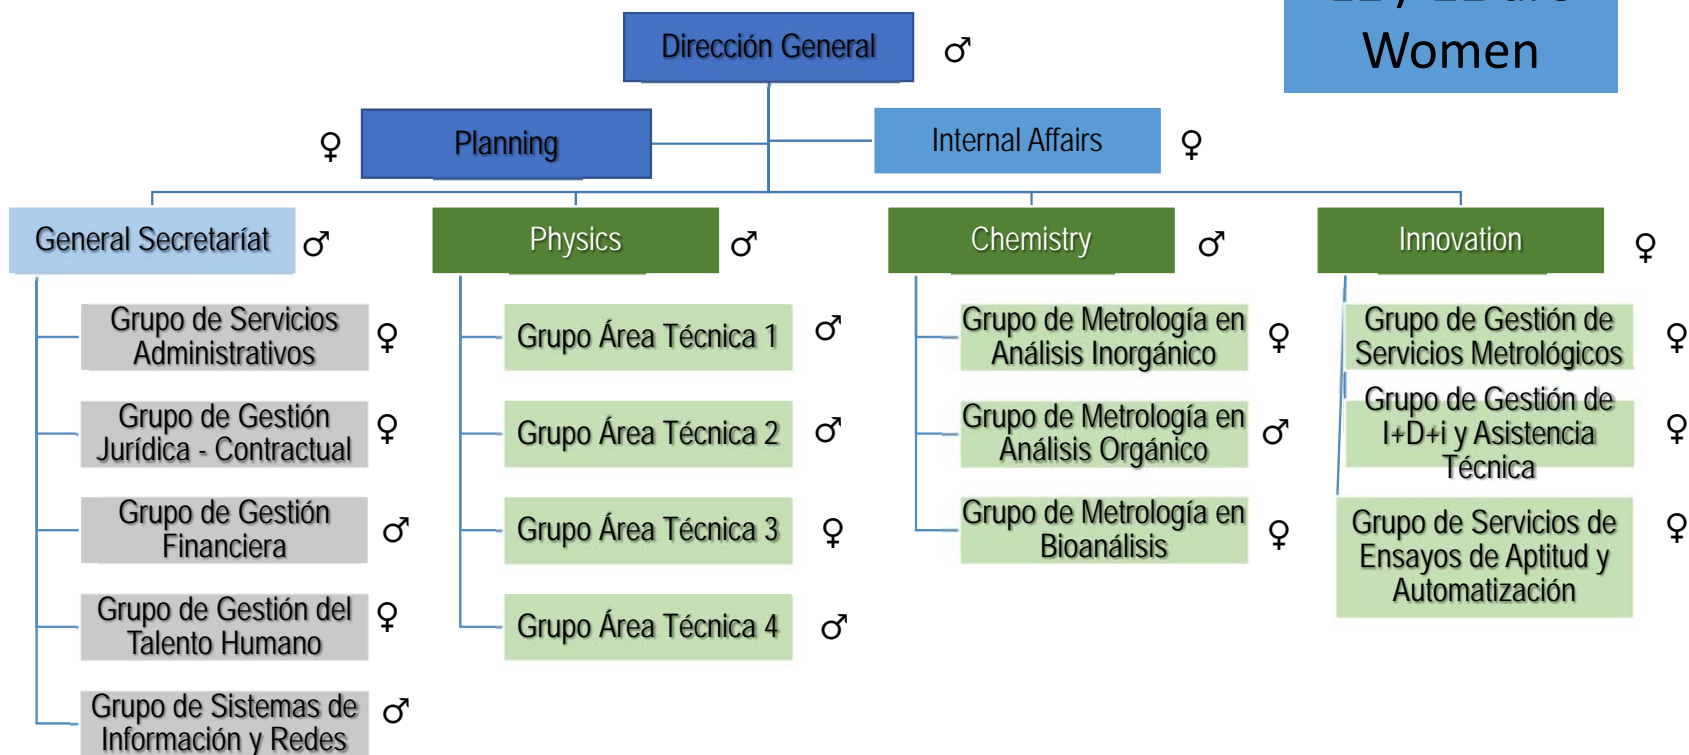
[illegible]
Women

Dirección General ♂

Planning ♀

Internal Affairs ♀

General Secretaríat ♂

Grupo de Servicios Administrativos ♀

Grupo de Gestión Jurídica - Contractual ♀

Grupo de Gestión Financiera ♂

Grupo de Gestión del Talento Humano ♀

Grupo de Sistemas de Información y Redes ♂

Physics ♂

Grupo Área Técnica 1 ♂

Grupo Área Técnica 2 ♂

Grupo Área Técnica 3 ♀

Grupo Área Técnica 4 ♂

Chemistry ♂

Grupo de Metrología en Análisis Inorgánico ♀

Grupo de Metrología en Análisis Orgánico ♂

Grupo de Metrología en Bioanálisis ♀

Innovation ♀

Grupo de Gestión de Servicios Metrológicos ♀

Grupo de Gestión de I+D+i y Asistencia Técnica ♀

Grupo de Servicios de Ensayos de Aptitud y Automatización ♀